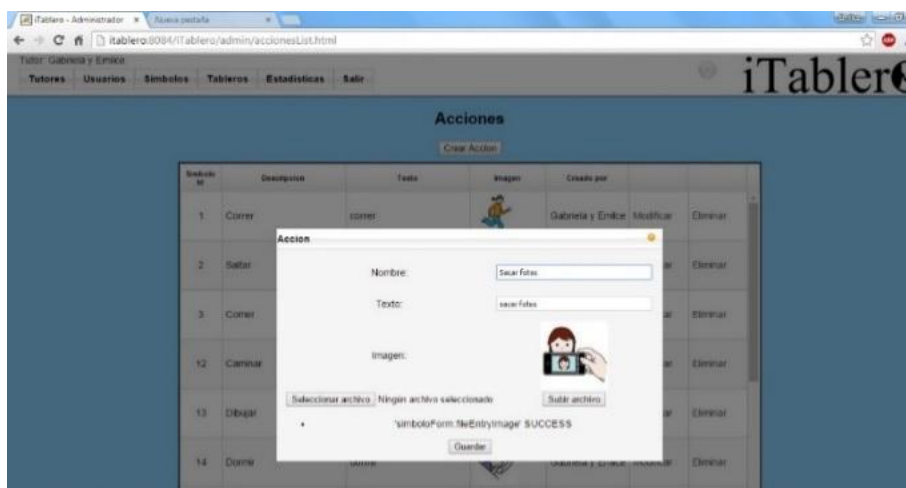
iTablero - Administrador × Nueva pestaña ×

itablero:8084/iTablero/admin/accionesList.html

Tutor: Gabriela y Emilce

Tutores Usuarios Simbolos Tableros Estadisticas Salir

iTabler

Acciones

Crear Accion

| Simbolo Id | Descripcion | Texto | Imagen | Creado por | | |
|---|---|---|---|---|---|---|
| 1 | Correr | correr | | Gabriela y Emilce | Modificar | Eliminar |
| 2 | Saltar | | | | | Eliminar |
| 3 | Comer | | | | | Eliminar |
| 12 | Caminar | | | | | Eliminar |
| 13 | Dibujar | | | | | Eliminar |
| 14 | Dormir | dormir | | Gabriela y Emilce | Modificar | Eliminar |

Accion

Nombre: Sacar fotos

Texto: sacar fotos

Imagen:

Seleccionar archivo Ningún archivo seleccionado Subir archivo

'simboloForm:fileEntryImage' SUCCESS

Guardar